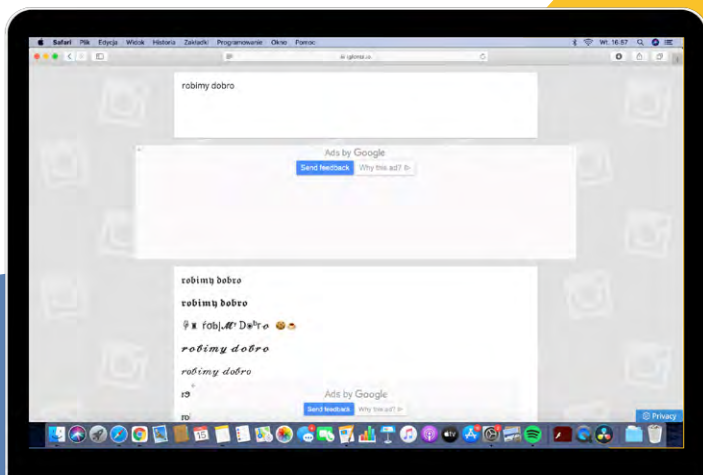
Safari Plik Edycja Widok Historia Zakładki Programowanie Okno Pomoc

Wt. 16:57

igfonts.io

robimy dobro

Ads by Google
Send feedback Why this ad?

robimy dobro

robimy dobro

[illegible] robiMy Dobro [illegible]

robimy dobro

robimy dobro

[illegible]

Ads by Google
Send feedback Why this ad?

ro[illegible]

Privacy